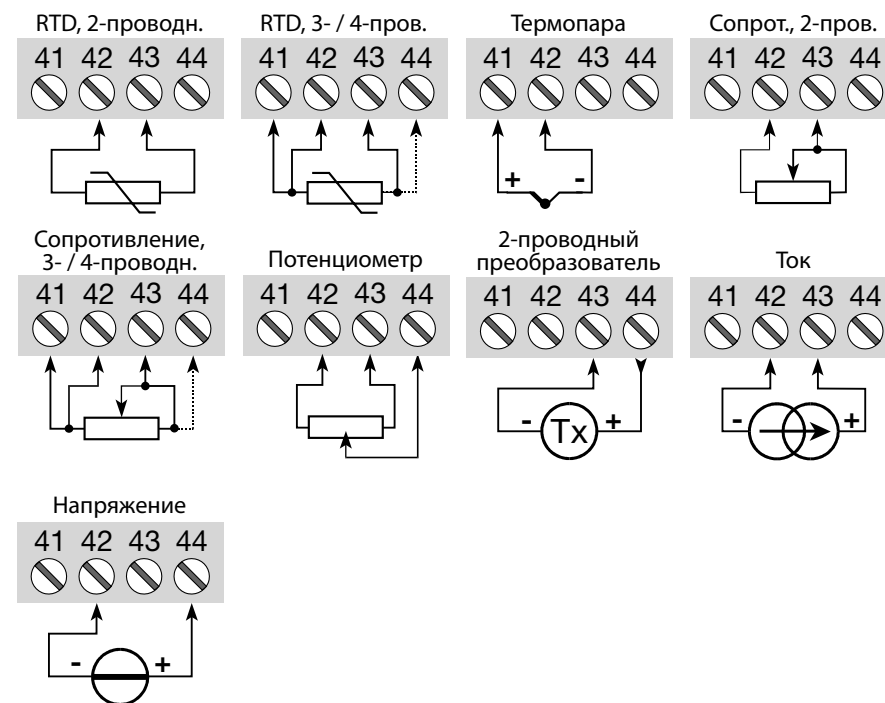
RTD, 2-проводн.
41 42 43 44

RTD, 3- / 4-пров.
41 42 43 44

Термопара
41 42 43 44
+ -

Сопрот., 2-пров.
41 42 43 44

Сопротивление, 3- / 4-проводн.
41 42 43 44

Потенциометр
41 42 43 44

2-проводный преобразователь
41 42 43 44
- Tx +

Ток
41 42 43 44
- +

Напряжение
41 42 43 44
- +